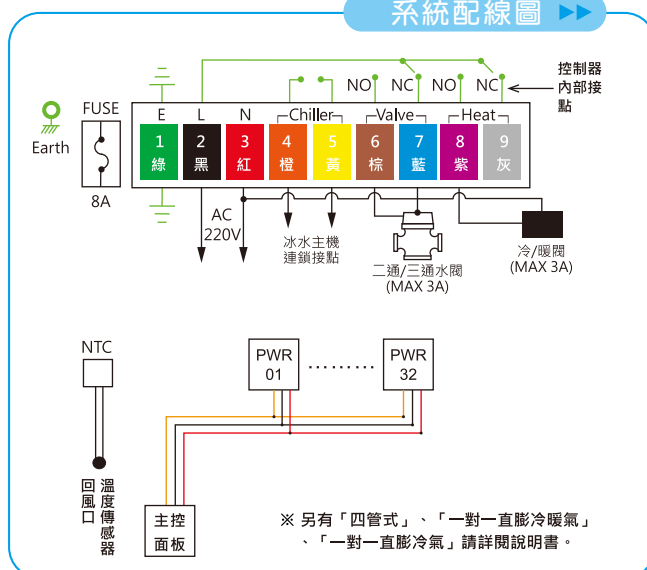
系統配線圖 ▶▶

控制器內部接點

NO NC NO NC

FUSE

Earth

8A

E L N Chiller Valve Heat

1 綠
2 黑
3 紅
4 橙
5 黃
6 棕
7 藍
8 紫
9 灰

AC 220V

冰水主機連鎖接點

二通/三通水閥 (MAX 3A)

冷/暖閥 (MAX 3A)

NTC

PWR 01 ......... PWR 32

回風口溫度傳感器

主控面板

※ 另有「四管式」、「一對一直膨冷暖氣」、「一對一直膨冷氣」請詳閱說明書。